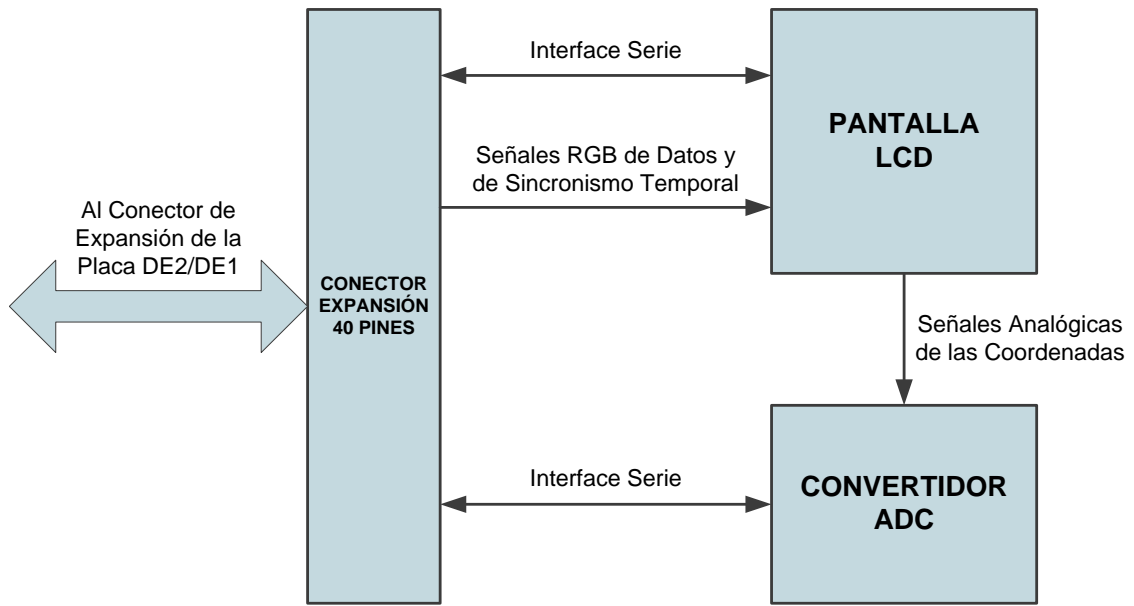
Interface Serie

PANTALLA LCD

Señales RGB de Datos y de Sincronismo Temporal

Al Conector de Expansión de la Placa DE2/DE1

CONECTOR EXPANSIÓN 40 PINES

Señales Analógicas de las Coordenadas

Interface Serie

CONVERTIDOR ADC